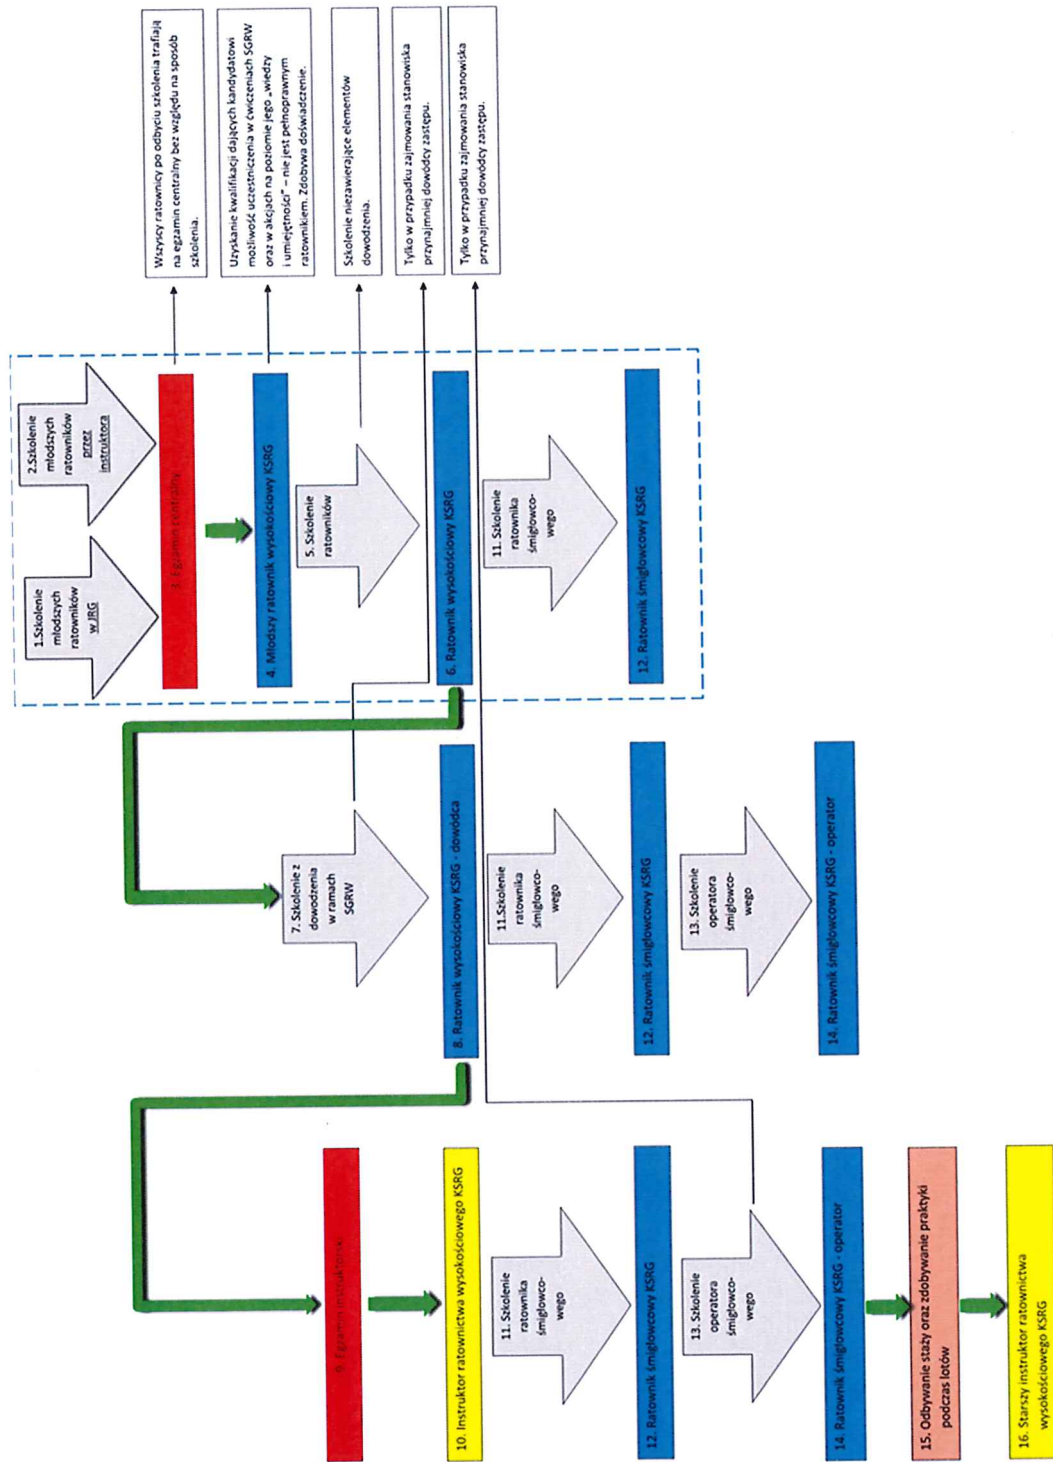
Wszyscy ratownicy po odbyciu szkolenia trafiają na egzamin centralny bez względu na sposób szkolenia.

Uzyskanie kwalifikacji dających kandydatowi możliwość uczestniczenia w ćwiczeniach SGRW oraz w akcjach na poziomie jego „wiedzy i umiejętności” – nie jest pełnoprawnym ratownikiem. Zdobywa doświadczenie.

Szkolenie niezawierające elementów dowodzenia.

Tylko w przypadku zajmowania stanowiska przynajmniej dowódcy zastępu.

Tylko w przypadku zajmowania stanowiska przynajmniej dowódcy zastępu.

1.Szkolenie młodszych ratowników w JRG

2.Szkolenie młodszych ratowników przez instruktora

3. Egzamin centralny

4. Młodszy ratownik wysokościowy KSRG

5. Szkolenie ratowników

6. Ratownik wysokościowy KSRG

11. Szkolenie ratownika śmigłowcowego

12. Ratownik śmigłowcowy KSRG

7. Szkolenie z dowodzenia w ramach SGRW

8. Ratownik wysokościowy KSRG - dowódca

11.Szkolenie ratownika śmigłowcowego

12. Ratownik śmigłowcowy KSRG

13. Szkolenie operatora śmigłowcowego

14. Ratownik śmigłowcowy KSRG - operator

9. Egzamin instruktorski

10. Instruktor ratownictwa wysokościowego KSRG

11. Szkolenie ratownika śmigłowcowego

12. Ratownik śmigłowcowy KSRG

13. Szkolenie operatora śmigłowcowego

14. Ratownik śmigłowcowy KSRG - operator

15. Odbywanie staży oraz zdobywanie praktyki podczas lotów

16. Starszy instruktor ratownictwa wysokościowego KSRG